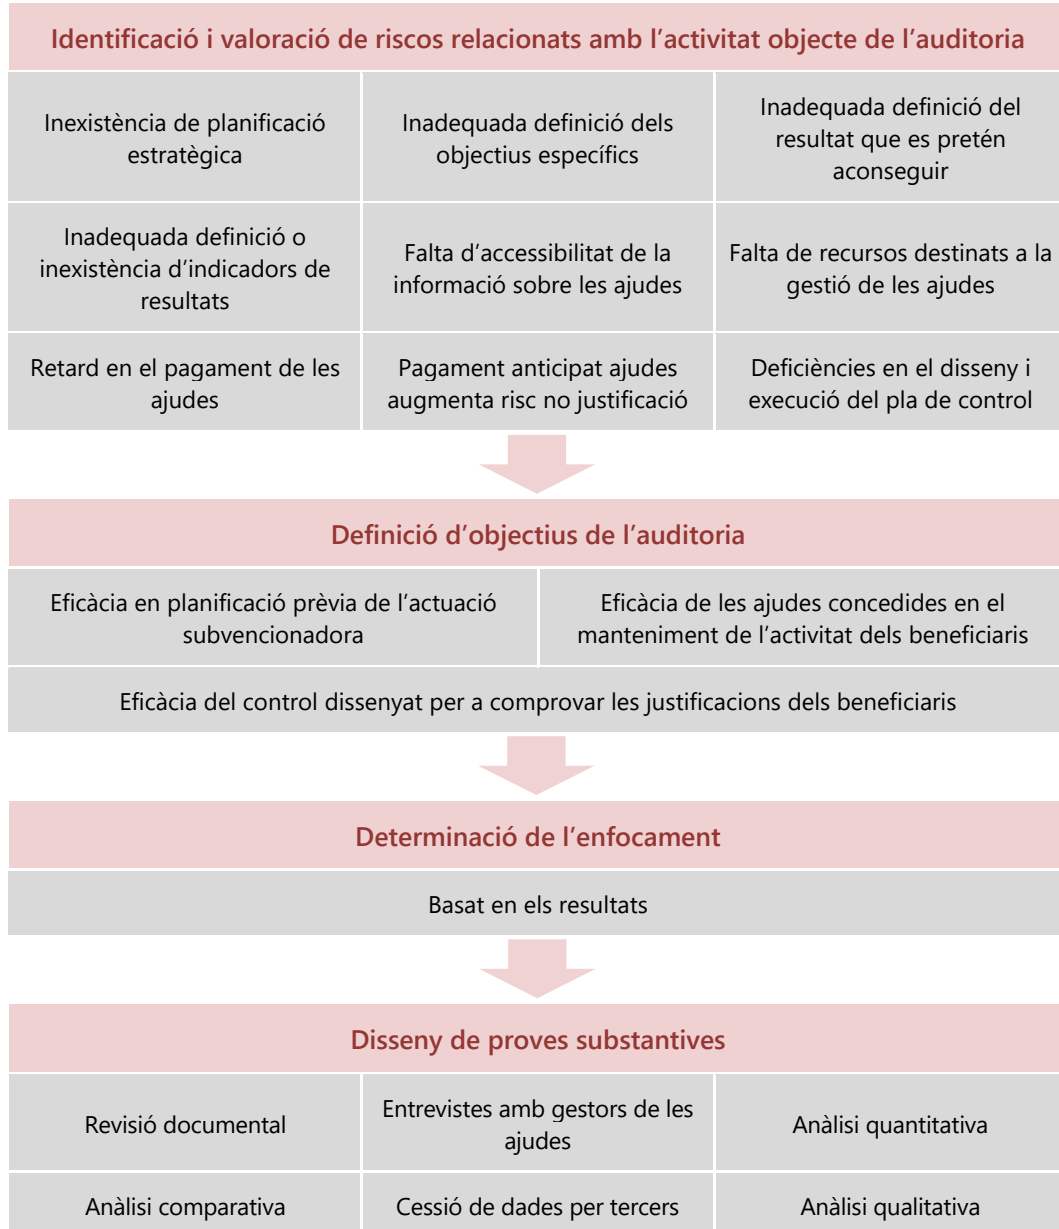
Identificació i valoració de riscos relacionats amb l’activitat objecte de l’auditoria

| | | |
|---|---|---|
| Inexistència de planificació estratègica | Inadequada definició dels objectius específics | Inadequada definició del resultat que es pretén aconseguir |
| Inadequada definició o inexistència d’indicadors de resultats | Falta d’accessibilitat de la informació sobre les ajudes | Falta de recursos destinats a la gestió de les ajudes |
| Retard en el pagament de les ajudes | Pagament anticipat ajudes augmenta risc no justificació | Deficiències en el disseny i execució del pla de control |

Definició d’objectius de l’auditoria

| | |
|---|---|
| Eficàcia en planificació prèvia de l’actuació subvencionadora | Eficàcia de les ajudes concedides en el manteniment de l’activitat dels beneficiaris |

Eficàcia del control dissenyat per a comprovar les justificacions dels beneficiaris

Determinació de l’enfocament

Basat en els resultats

Disseny de proves substantives

| | | |
|---|---|---|
| Revisió documental | Entrevistes amb gestors de les ajudes | Anàlisi quantitativa |
| Anàlisi comparativa | Cessió de dades per tercers | Anàlisi qualitativa |